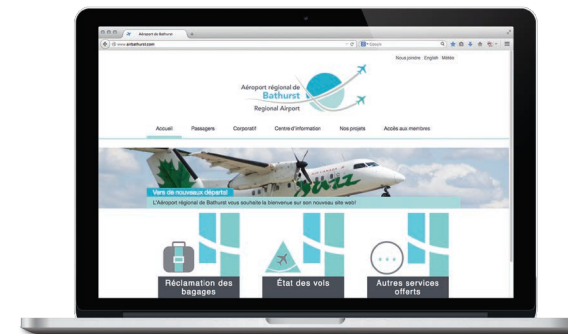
Aéroport régional de
www.airbathurst.com
Nous joindre · English · Média
Aéroport régional de
Bathurst
Regional Airport
Accueil
Passagers
Corporatif
Centre d'information
Nos projets
Accès aux membres
Vers de nouveaux départs!
L'Aéroport régional de Bathurst vous souhaite la bienvenue sur son nouveau site web!
jazz
Réclamation des bagages
État des vols
Autres services offerts